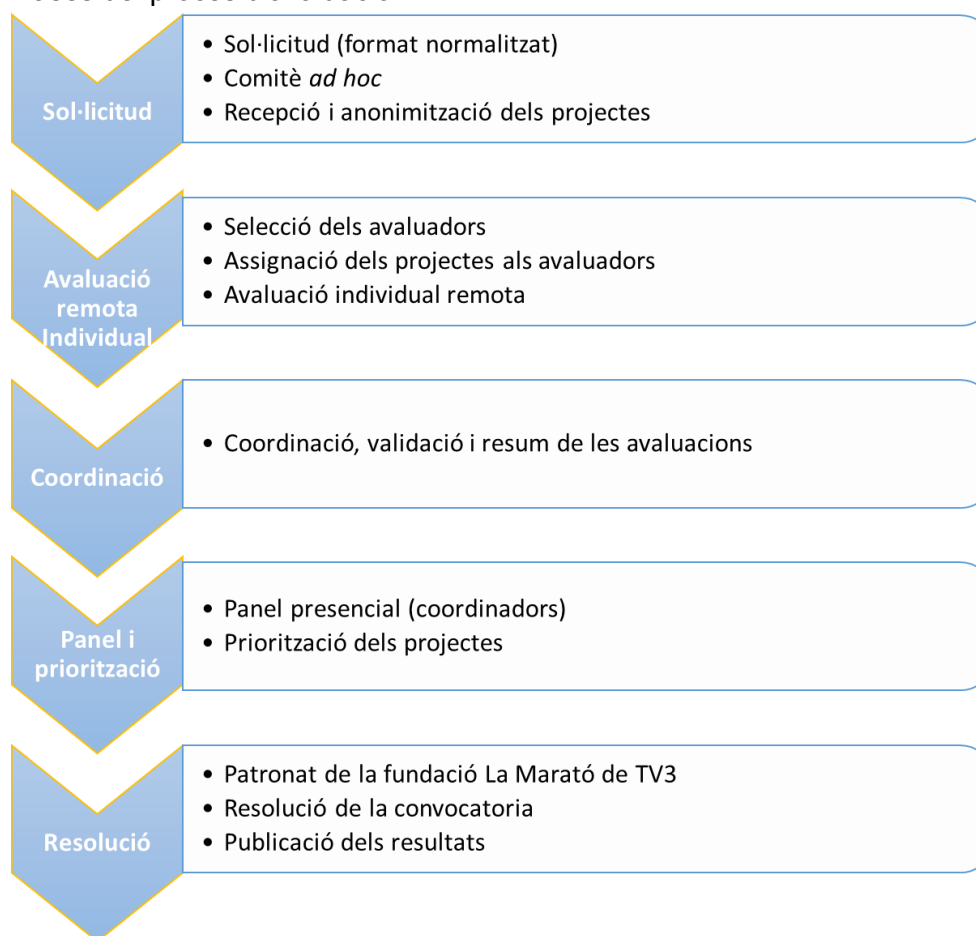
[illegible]

Sol·licitud

• Sol·licitud (format normalitzat)
• Comitè *ad hoc*
• Recepció i anonimització dels projectes

Avaluació remota Individual

• Selecció dels avaluadors
• Assignació dels projectes als avaluadors
• Avaluació individual remota

Coordinació

• Coordinació, validació i resum de les avaluacions

Panel i priorització

• Panel presencial (coordinadors)
• Priorització dels projectes

Resolució

• Patronat de la fundació La Marató de TV3
• Resolució de la convocatoria
• Publicació dels resultats